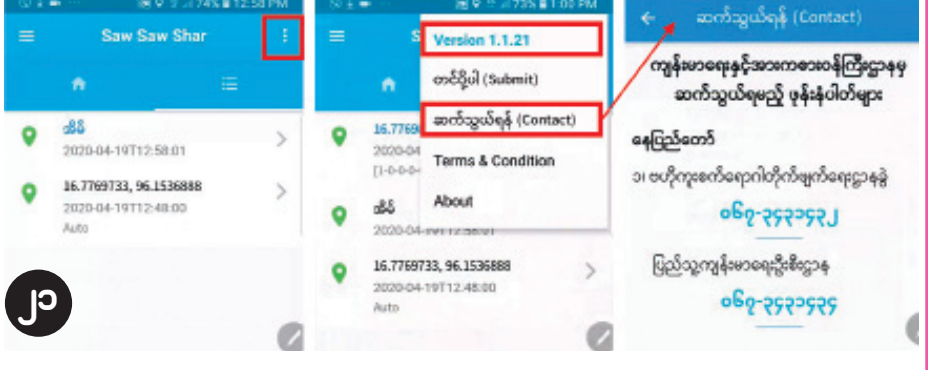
74% 12:58 PM

Saw Saw Shar

အိမ်

2020-04-19T12:58:01

16.7769733, 96.1536888

2020-04-19T12:48:00

Auto

၂၁

73% 1:00 PM

S

Version 1.1.21

တင်ပို့ပါ (Submit)

ဆက်သွယ်ရန် (Contact)

Terms & Condition

About

16.7769

2020-0

[1-0-0-0

အိမ်

2020-04-19T12:58:01

16.7769733, 96.1536888

2020-04-19T12:48:00

Auto

ဆက်သွယ်ရန် (Contact)

ကျန်းမာရေးနှင့်အားကစားဝန်ကြီးဌာနမှ ဆက်သွယ်ရမည့် ဖုန်းနံပါတ်များ

နေပြည်တော်

၁။ ဗဟိုကူးစက်ရောဂါတိုက်ဖျက်ရေးဌာနခွဲ

၀၆၇-၃၄၃၁၄၃၂

ပြည်သူ့ကျန်းမာရေးဦးစီးဌာန

၀၆၇-၃၄၃၁၄၃၄